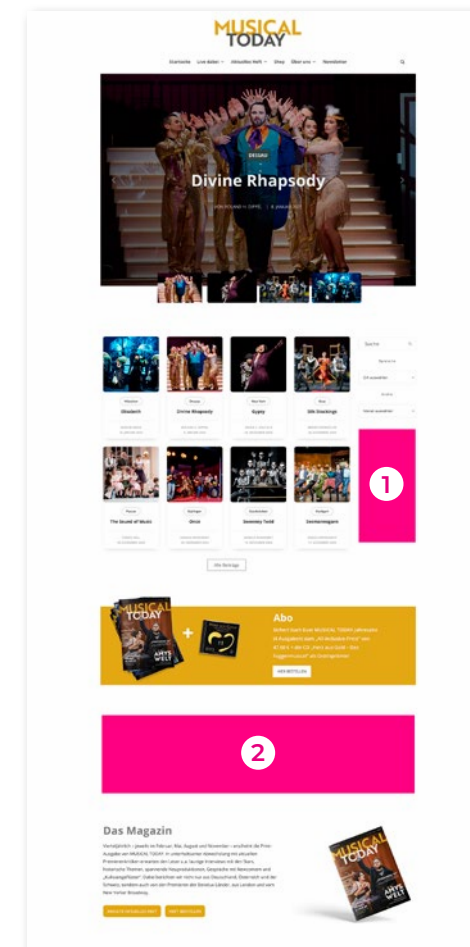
MUSICAL TODAY

Startseite Live dabei Aktuelles Heft Shop Über uns Newsletter

Divine Rhapsody

Suche

Wicked
Divine Rhapsody
Gypsy
Silk Stockings

The Sound of Music
Ghost
Sweeney Todd
Zeitnermagarin

Alle Beiträge

1

MUSICAL TODAY

Abo

MEHR BESTELLEN

2

Das Magazin

MUSICAL TODAY